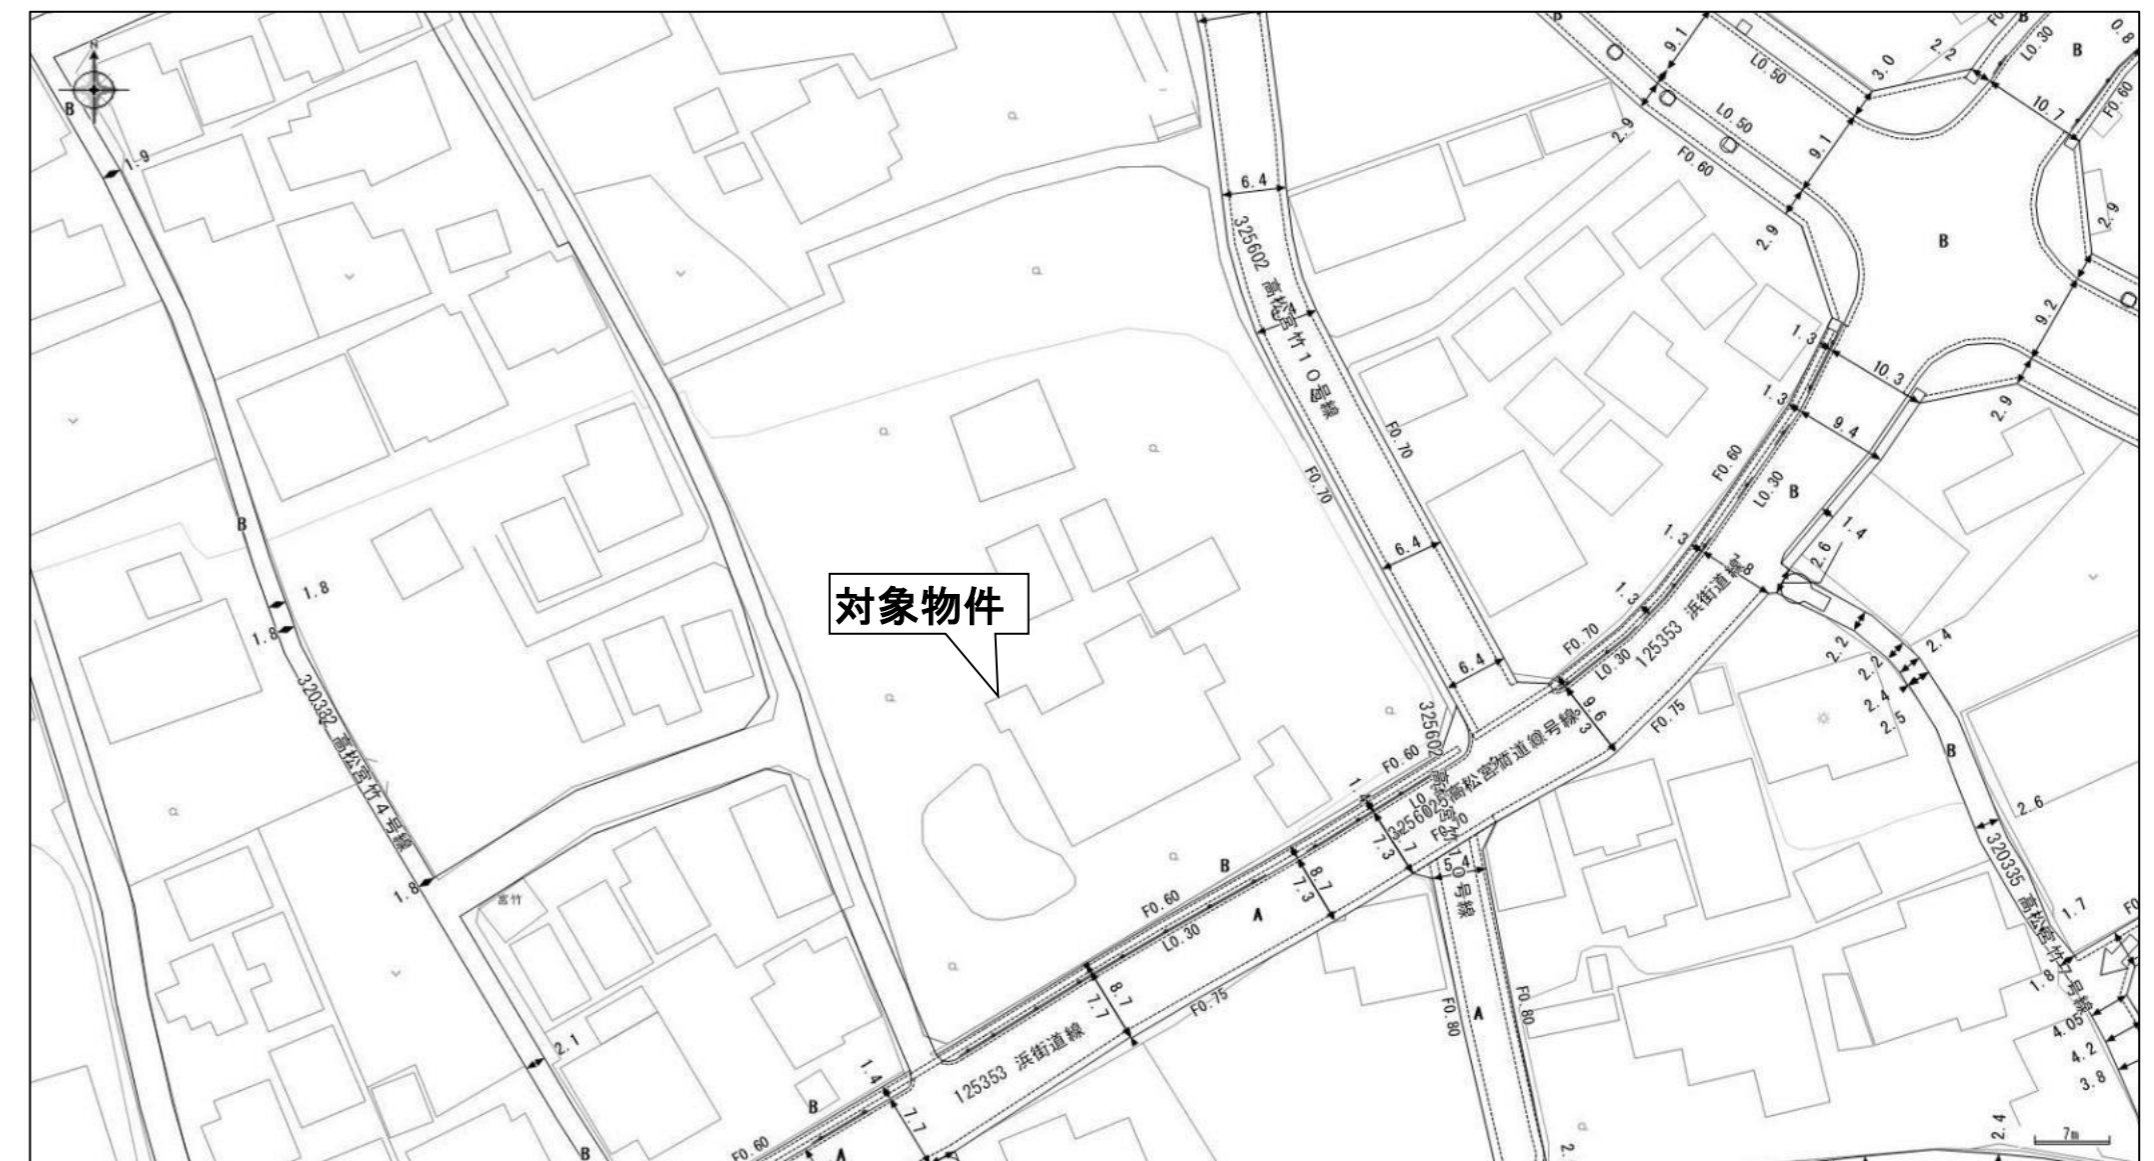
N
B
1.9
B
1.8
1.8
320332 高松宮竹4号線
1.8
宮竹
2.1
1.4
B
B
F0.60
A
7.7
125353 浜街道線
8.7
7.7
F0.75
L0.30
F0.60
B
A
7.3
8.7
対象物件
6.4
325602 高松宮竹10号線
F0.70
F0.70
6.4
6.4
325602
F0.60
1.4
7.3
7.7
L0.30
325602 高松宮竹10号線
F0.70
5.4
F0.80
A
F0.80
F0.70
L0.30
125353 浜街道線
9.6
9.3
F0.75
1.3
1.3
1.3
F0.60
L0.30
B
1.3
1.3
10.3
9.4
2.6
1.4
9.1
L0.50
L0.50
F0.60
9.1
3.0
2.2
L0.30
B
0.8
10.7
F0.60
2.9
2.9
B
2.9
9.2
2.9
2.2
2.2
2.4
2.4
2.5
B
2.6
320335 高松宮竹7号線
1.7
1.8
4.05
4.2
3.8
2.4
7m